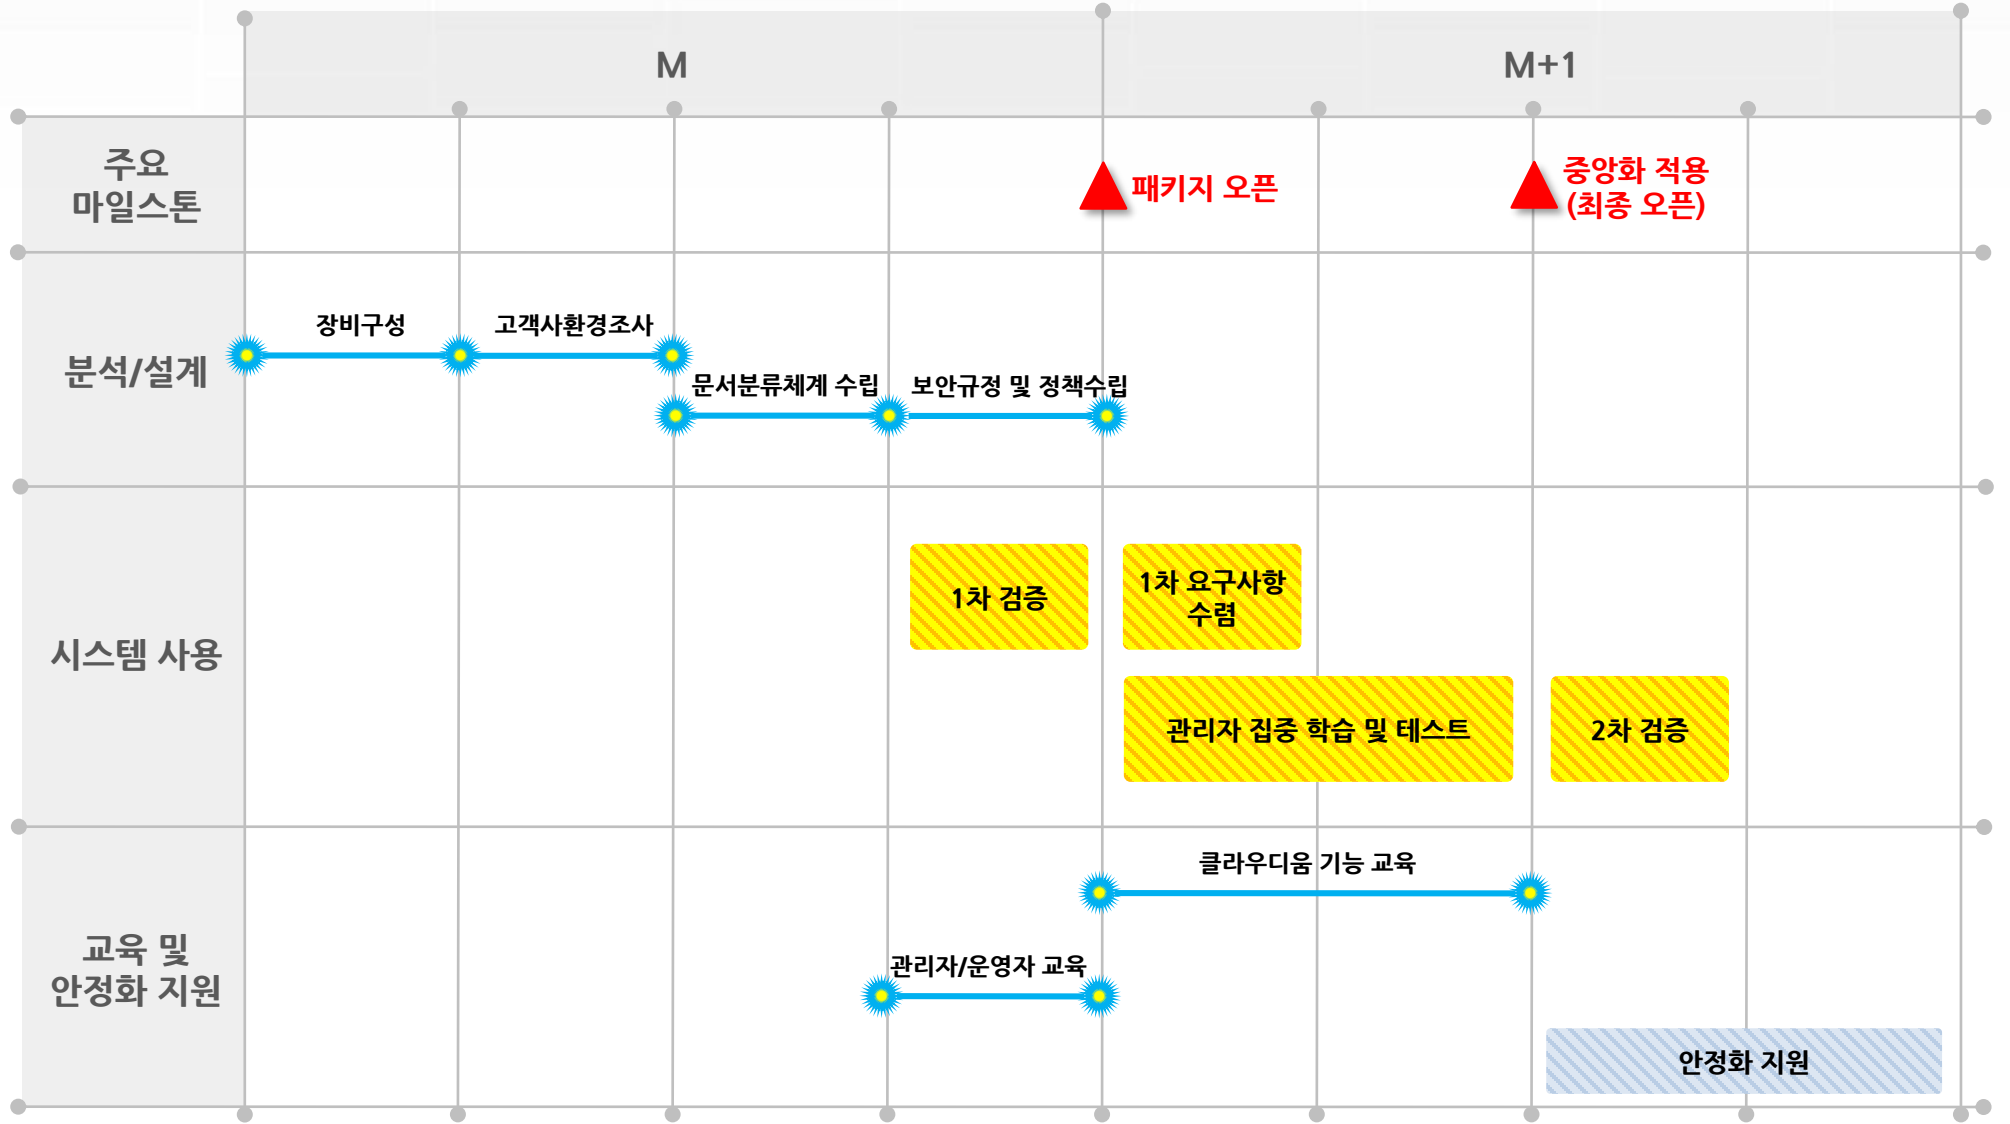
|  | M | M+1 |
|---|---|---|
| 주요 마일스톤 | 패키지 오픈 | 중앙화 적용 (최종 오픈) |
| 분석/설계 | 장비구성, 고객사환경조사, 문서분류체계 수립, 보안규정 및 정책수립 |  |
| 시스템 사용 | 1차 검증 | 1차 요구사항 수렴, 관리자 집중 학습 및 테스트, 2차 검증 |
| 교육 및 안정화 지원 | 관리자/운영자 교육 | 클라우디움 기능 교육, 안정화 지원 |